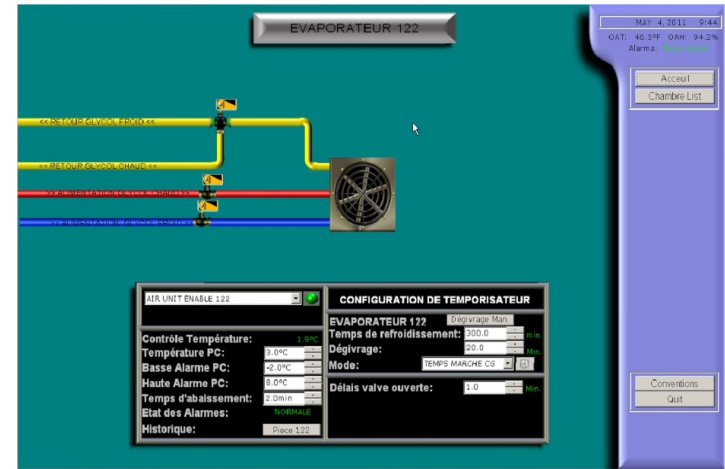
EVAPORATEUR 122

MAY 4, 2011 9:44
OAT: 46.5°F OAH: 94.2%
Alarms: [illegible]

Acceuil
Chambre List

<< RETOUR GLYCOL FROID <<

<< RETOUR GLYCOL CHAUD <<

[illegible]

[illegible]

AIR UNIT ENABLE 122

Contrôle Température: 1.9°C
Température PC: 3.0°C
Basse Alarme PC: -2.0°C
Haute Alarme PC: 8.0°C
Temps d'abaissement: 2.0min
Etat des Alarmes: NORMALE
Historique: Piece 122

CONFIGURATION DE TEMPORISATEUR

EVAPORATEUR 122 Dégivrage Man.
Temps de refroidissement: 300.0 min.
Dégivrage: 20.0 Min.
Mode: TEMPS MARCHE CG

Délais valve ouverte: 1.0 Min.

Conventions
Quit